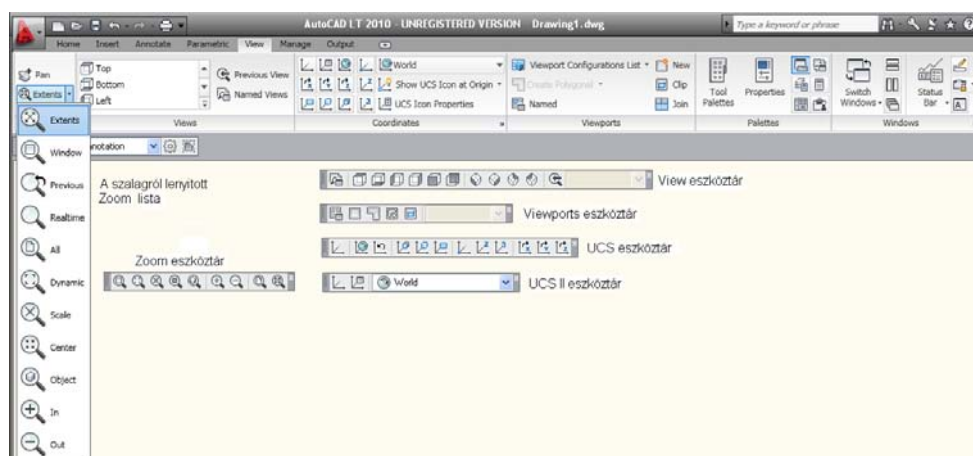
AutoCAD LT 2010 - UNREGISTERED VERSION Drawing1.dwg

Type a keyword or phrase

Home Insert Annotate Parametric View Manage Output

Pan
Extents
Top
Bottom
Left
Previous View
Named Views
Views

World
Show UCS Icon at Origin
UCS Icon Properties
Coordinates

Viewport Configurations List
Create Polygonal
Named
New
Clip
Join
Viewports

Tool Palettes
Properties
Palettes

Switch Windows
Status Bar
Windows

Extents
Window
Previous
Realtime
All
Dynamic
Scale
Center
Object
In
Out

notation

A szalagról lenyitott Zoom lista

View eszköztár

Viewports eszköztár

UCS eszköztár

Zoom eszköztár

World

UCS II eszköztár